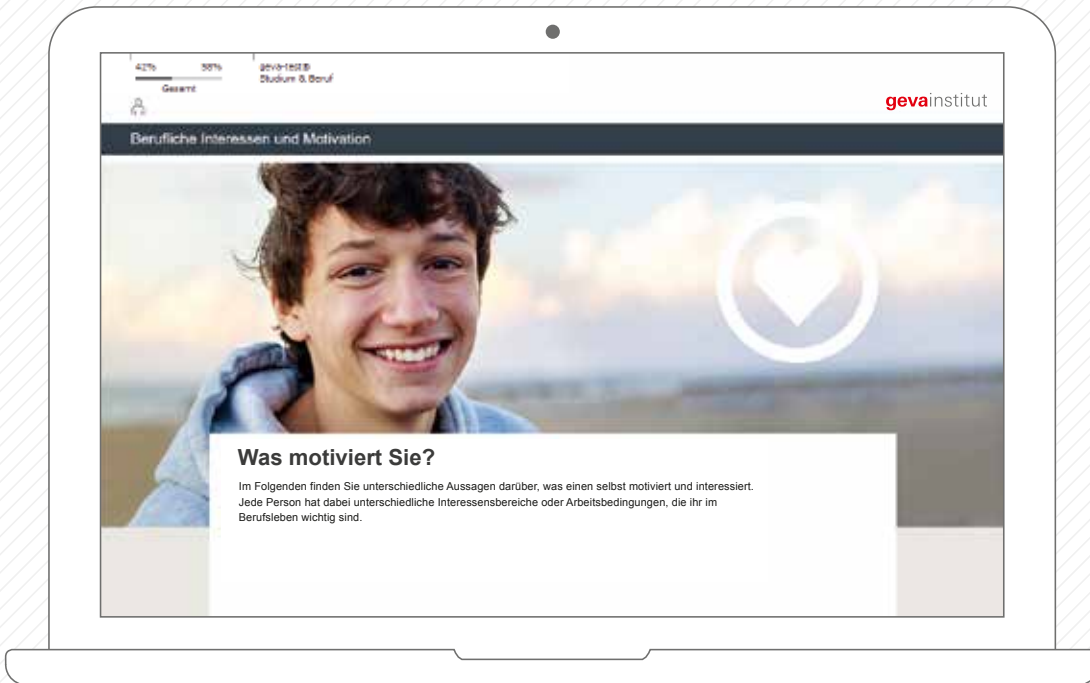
42% 58%
Gesamt

geva-test®
Studium & Beruf

gevainstitut

Berufliche Interessen und Motivation

Was motiviert Sie?

Im Folgenden finden Sie unterschiedliche Aussagen darüber, was einen selbst motiviert und interessiert. Jede Person hat dabei unterschiedliche Interessensbereiche oder Arbeitsbedingungen, die ihr im Berufsleben wichtig sind.